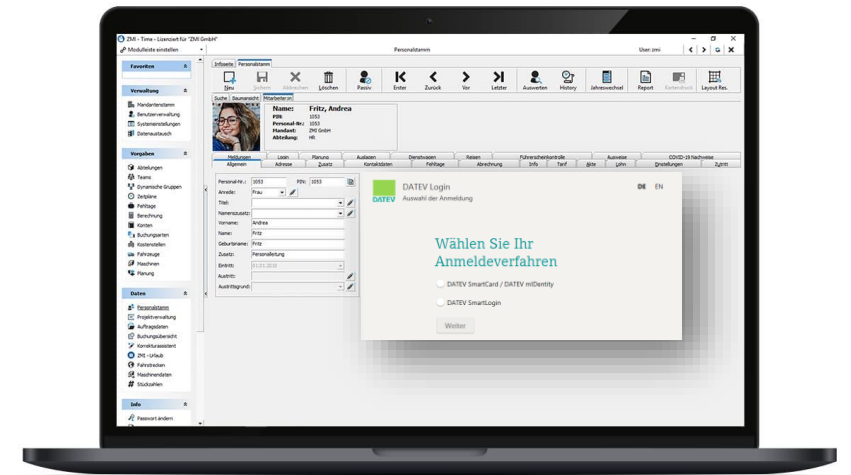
ZMI - Time - Lizenziert für "ZMI GmbH"

Modulleiste einstellen

Personalstamm

User: zmi

Favoriten

Verwaltung

Mandantenstamm
Benutzerverwaltung
Systemeinstellungen
Datenaustausch

Vorgaben

Abteilungen
Teams
Dynamische Gruppen
Zeitpläne
Fehltage
Berechnung
Konten
Buchungsarten
Kostenstellen
Fahrzeuge
Maschinen
Planung

Daten

Personalstamm
Projektverwaltung
Auftragsdaten
Buchungsübersicht
Korrekturassistent
ZMI - Urlaub
Fahrstrecken
Maschinendaten
Stückzahlen

Info

Passwort ändern

Infoseite
Personalstamm

Neu
Sichern
Abbrechen
Löschen
Passiv
Erster
Zurück
Vor
Letzter
Auswerten
History
Jahreswechsel
Report
Kartendruck
Layout Res.

Suche
Baumansicht
Mitarbeiter in

Name: Fritz, Andrea
PIN: 1053
Personal-Nr.: 1053
Mandant: ZMI GmbH
Abteilung: HR

Meldungen
Login
Planung
Auslagen
Dienstwagen
Reisen
Führerscheinkontrolle
Ausweise
COVID-19 Nachweise
Allgemein
Adresse
Zusatz
Kontaktdaten
Fehltage
Abrechnung
Info
Tarif
Akte
Lohn
Einstellungen
Zutritt

Personal-Nr.: 1053
PIN: 1053
Anrede: Frau
Titel:
Namenszusatz:
Vorname: Andrea
Name: Fritz
Geburtsname: Fritz
Zusatz: Personalleitung
Eintritt: 01.01.2018
Austritt:
Austrittsgrund:

DATEV
DATEV Login
Auswahl der Anmeldung
DE EN

Wählen Sie Ihr Anmeldeverfahren

DATEV SmartCard / DATEV mIDentity
DATEV SmartLogin

Weiter